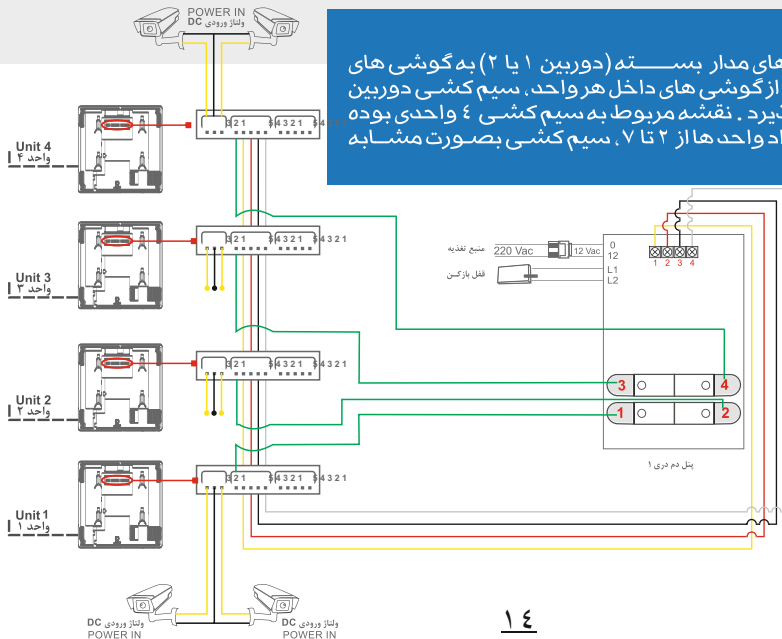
POWER IN
DC ولتاژ ورودی

های مدار بسته (دوربین ۱ یا ۲) به گوشی های
از گوشی های داخل هر واحد. سیم کشی دوربین
یرد. نقشه مربوط به سیم کشی ۴ واحدی بوده
اد واحد ها از ۲ تا ۷. سیم کشی بصورت مشابه

Unit 4
واحد ۴

Unit 3
واحد ۳

Unit 2
واحد ۲

Unit 1
واحد ۱

3 2 1
5 4 3 2 1
5 4 3 2 1

منبع تغذیه
220 Vac
12 Vac
قفل بازکن
0
12
L1
L2
1 2 3 4

3
4
1
2

پنل دم دری ۱

DC ولتاژ ورودی
POWER IN

DC ولتاژ ورودی
POWER IN

۱۴